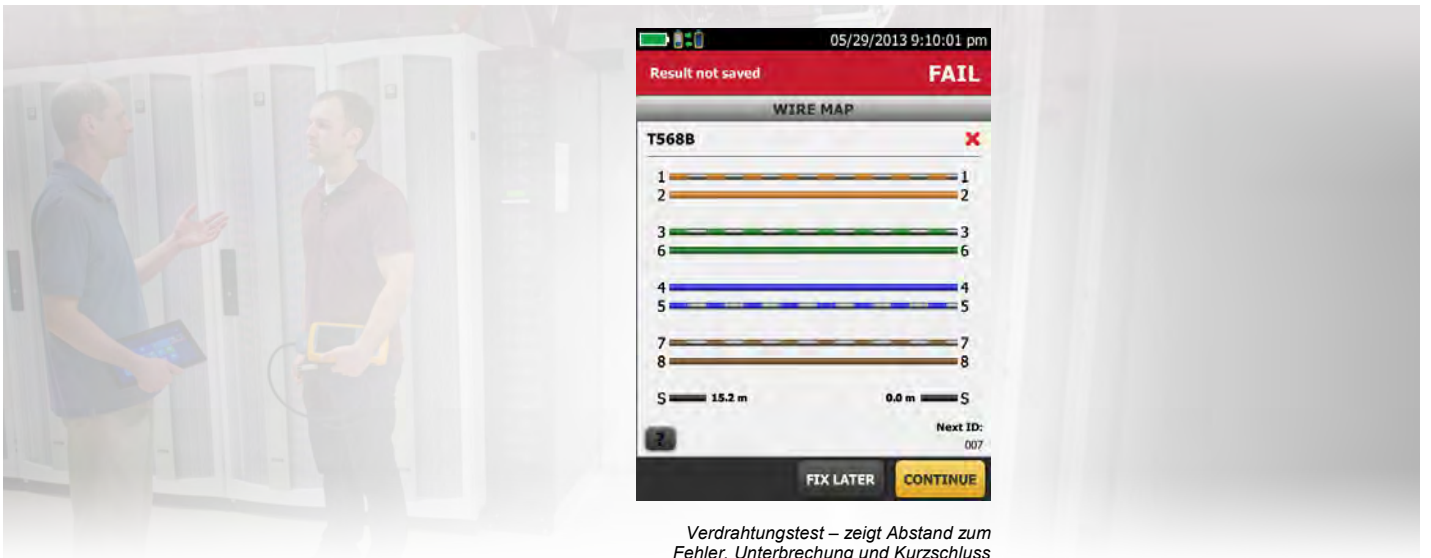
05/29/2013 9:10:01 pm

Result not saved

FAIL

WIRE MAP

T568B

1 1
2 2

3 3
6 6

4 4
5 5

7 7
8 8

S 15.2 m 0.0 m S

?

Next ID: 007

FIX LATER

CONTINUE

Verdrahtungstest – zeigt Abstand zum Fehler, Unterbrechung und Kurzschluss